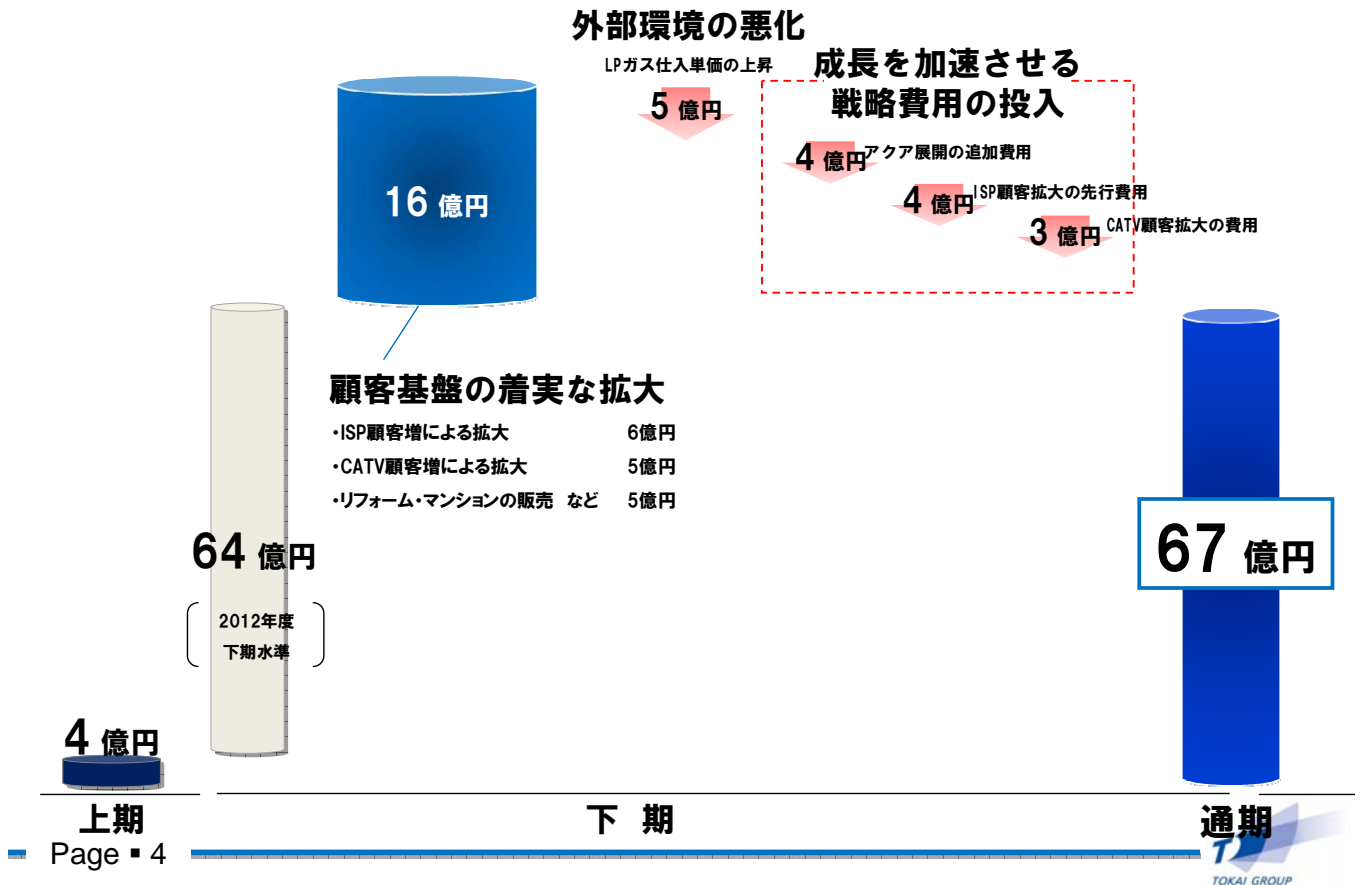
外部環境の悪化

LPガス仕入単価の上昇

5 億円

成長を加速させる
戦略費用の投入

4 億円 アクア展開の追加費用

4 億円 ISP顧客拡大の先行費用

3 億円 CATV顧客拡大の費用

16 億円

顧客基盤の着実な拡大

・ISP顧客増による拡大 6億円
・CATV顧客増による拡大 5億円
・リフォーム・マンションの販売 など 5億円

64 億円

2012年度
下期水準

67 億円

4 億円

上期

下 期

通期

Page ▪ 4

TOKAI GROUP